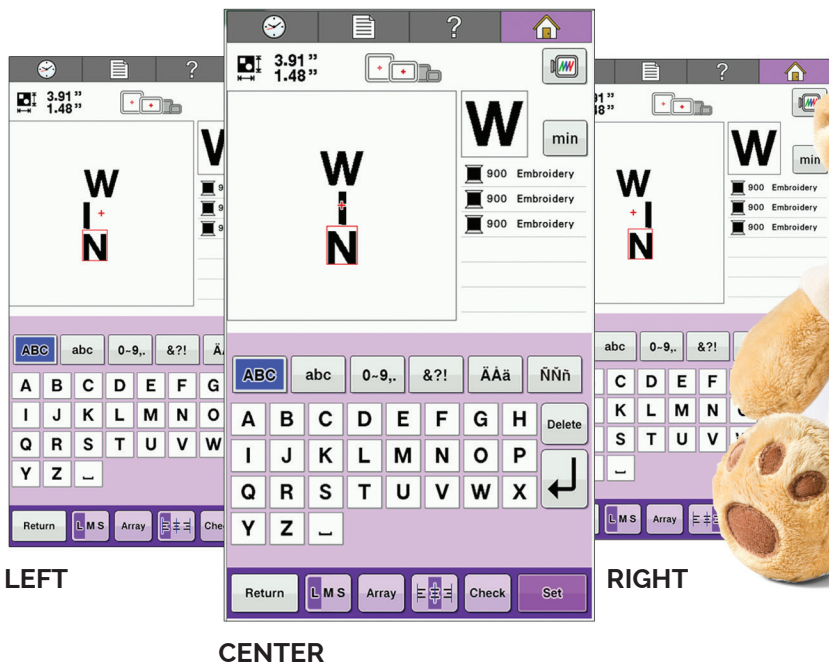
?
3.91"
1.48"
W
I
N
W
min
900 Embroidery
900 Embroidery
900 Embroidery
ABC abc 0~9,. &?! ÄÅä ÑÑñ
A B C D E F G H
I J K L M N O P
Q R S T U V W X
Y Z
Delete
Return LMS Array Check Set

LEFT

CENTER

RIGHT